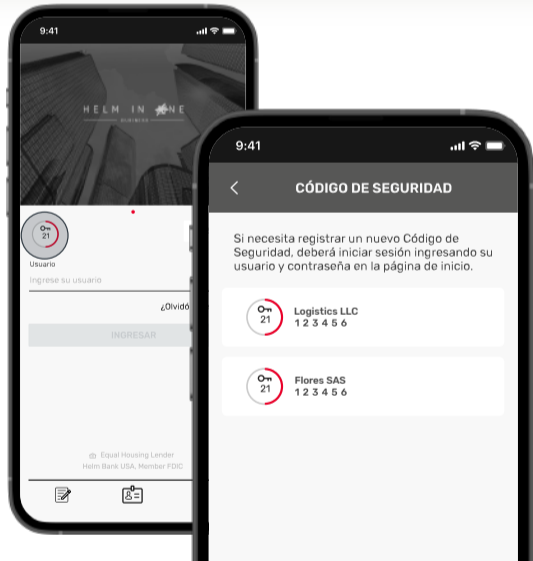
9:41

HELM IN ONE
BUSINESS

21

Usuario

Ingrese su usuario

¿Olvidó

INGRESAR

Equal Housing Lender
Helm Bank USA, Member FDIC

9:41

CÓDIGO DE SEGURIDAD

Si necesita registrar un nuevo Código de Seguridad, deberá iniciar sesión ingresando su usuario y contraseña en la página de inicio.

21
Logistics LLC
1 2 3 4 5 6

21
Flores SAS
1 2 3 4 5 6